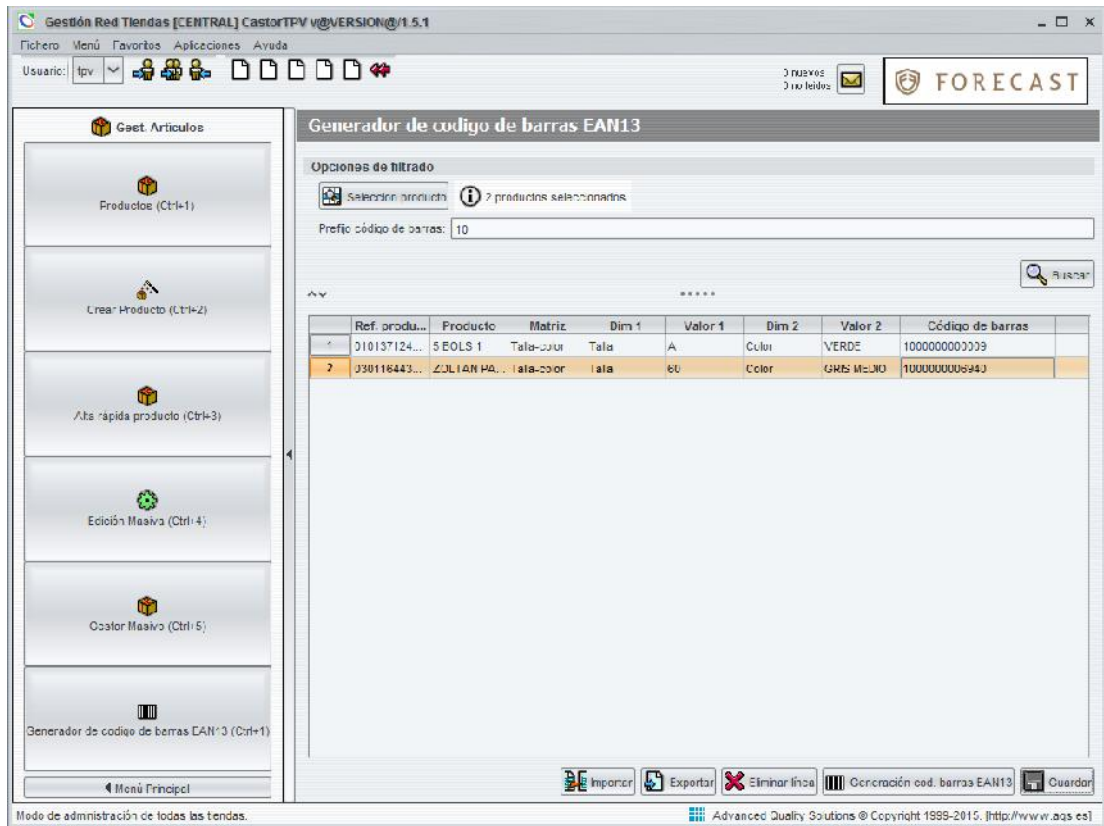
Gestión Red Tiendas [CENTRAL] CastorTPV v@VERSION@/1.5.1

Fichero Menú Favoritos Aplicaciones Ayuda

Usuario: tpv

0 nuevos
0 no leidos

FORECAST

Gest. Articulos

Productos (Ctrl+1)

Crear Producto (Ctrl+2)

Alta rápida producto (Ctrl+3)

Edición Masiva (Ctrl+4)

Costor Masivo (Ctrl+5)

Generador de codigo de barras EAN13 (Ctrl+1)

◄ Menú Principal

Generador de codigo de barras EAN13

Opciones de filtrado

Seleccion producto 2 productos seleccionados

Prefijo código de barras: 10

Buscar

| | Ref. produ... | Producto | Matriz | Dim 1 | Valor 1 | Dim 2 | Valor 2 | Código de barras |
|---|---|---|---|---|---|---|---|---|
| 1 | 010137124... | 5 EOLS 1 | Talla-color | Talla | A | Color | VERDE | 1000000000009 |
| 2 | 030116443... | ZOLTAN PA... | Talla-color | Talla | 60 | Color | GRIS MEDIO | 1000000006940 |

Importar Exportar Eliminar línea Generación cod. barras EAN13 Guardar

Modo de administración de todas las tiendas.

Advanced Quality Solutions © Copyright 1999-2015. [http://www.aqs.es]